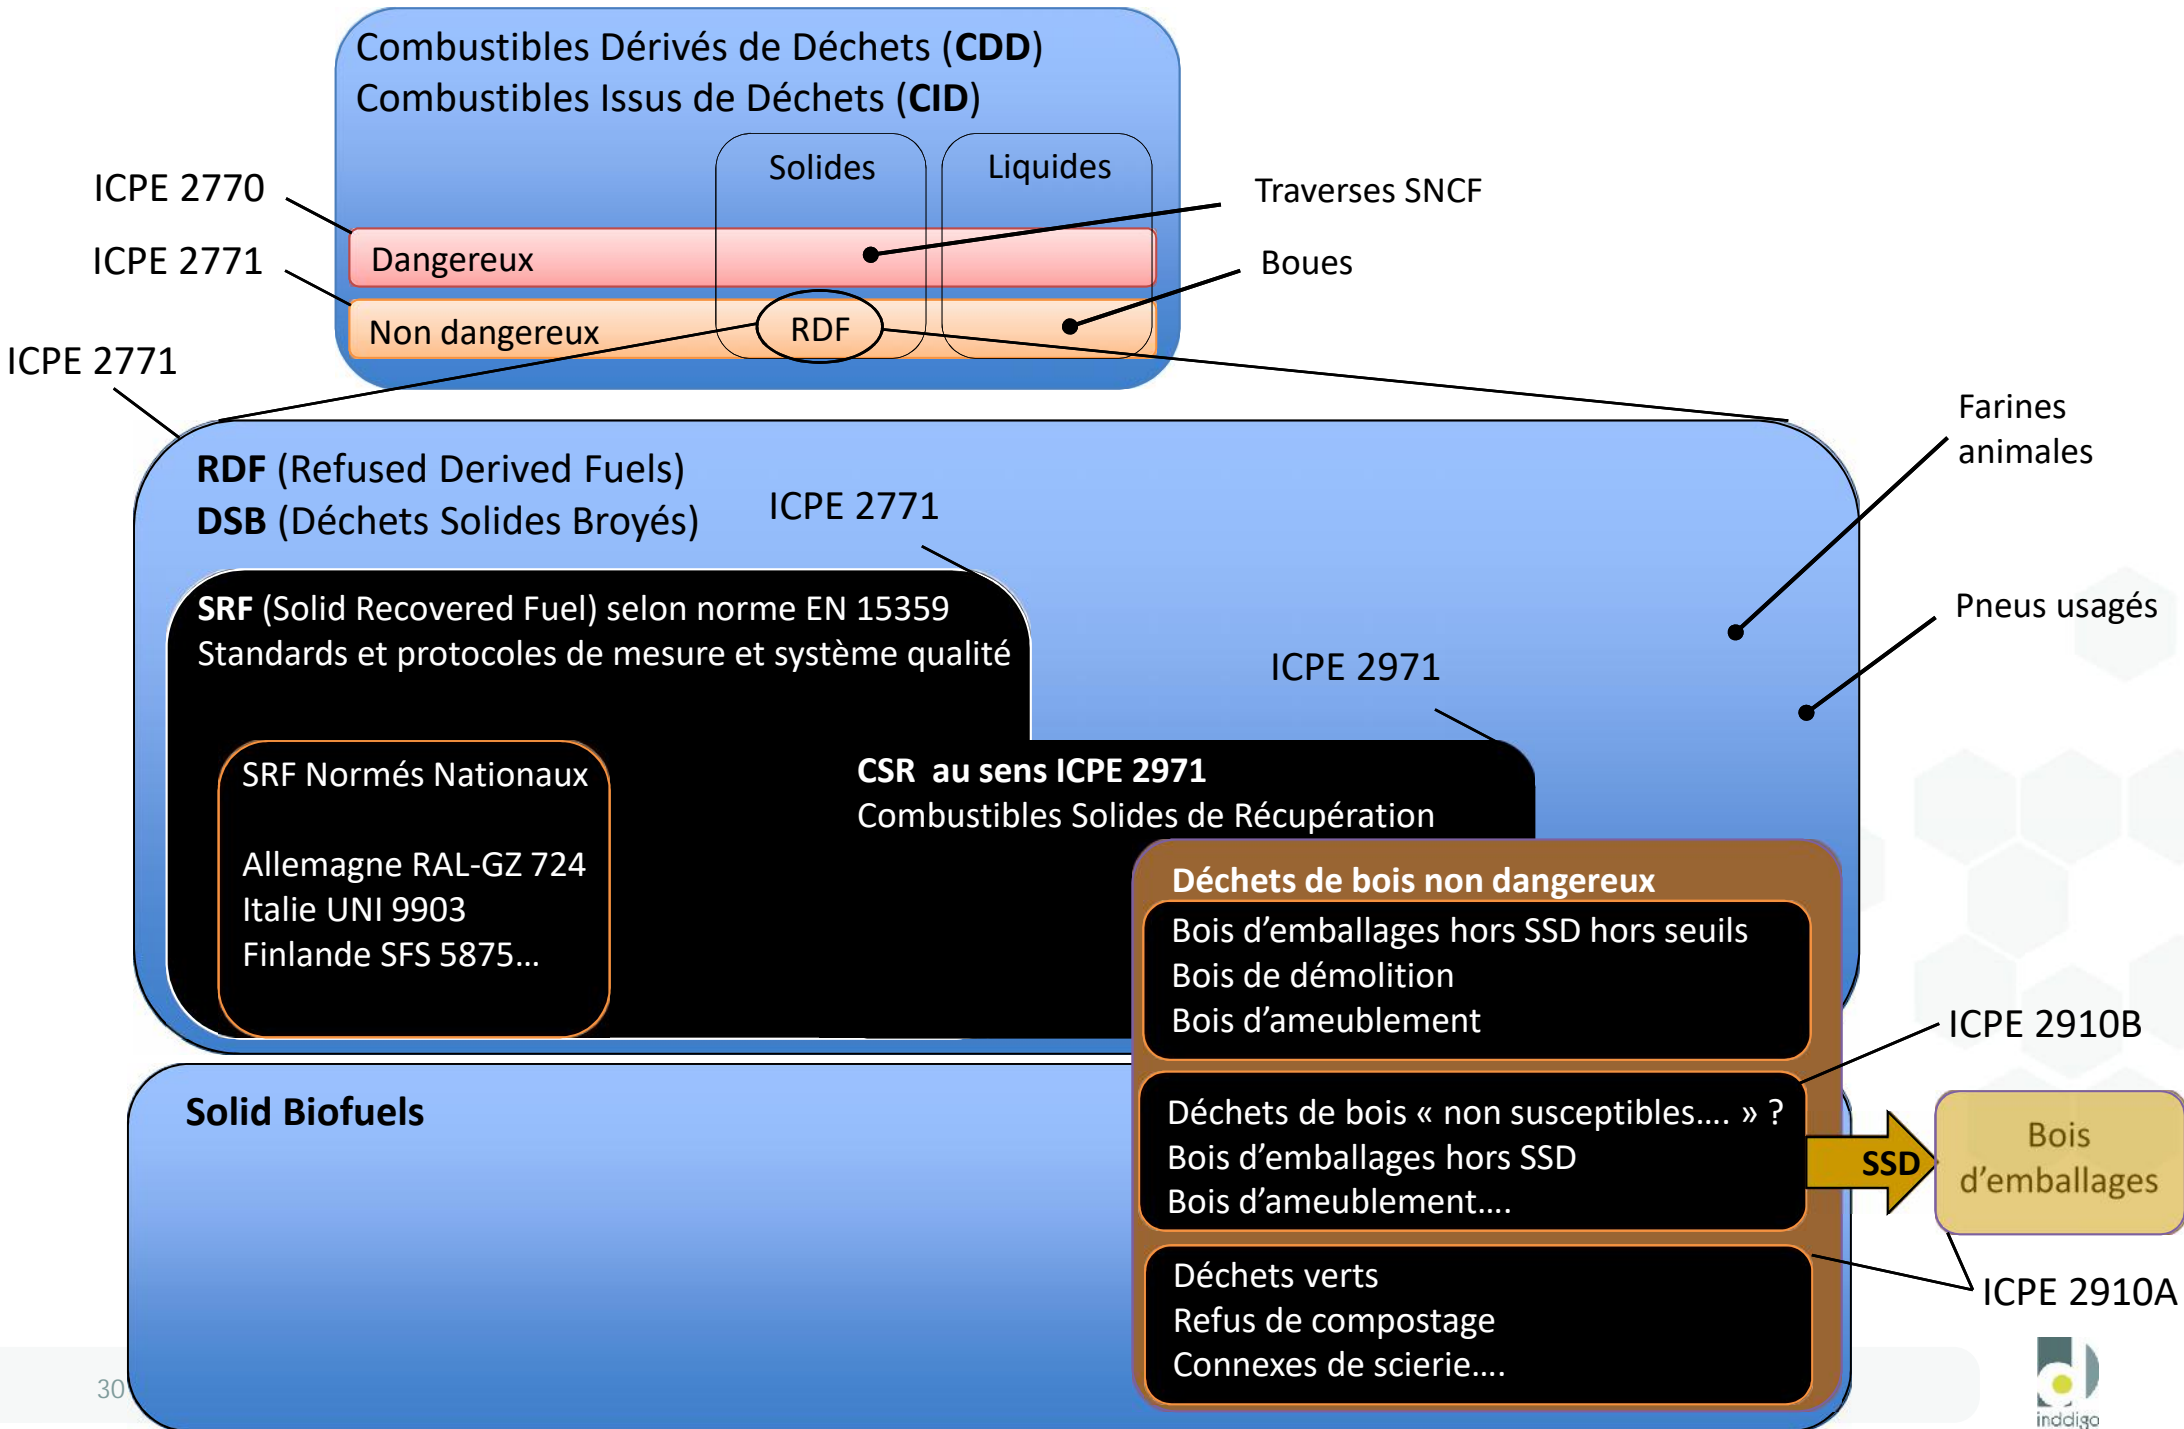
Combustibles Dérivés de Déchets (**CDD**)
Combustibles Issus de Déchets (**CID**)

Solides

Liquides

ICPE 2770

ICPE 2771

Dangereux

Non dangereux

RDF

Traverses SNCF

Boues

ICPE 2771

**RDF** (Refused Derived Fuels)
**DSB** (Déchets Solides Broyés)

ICPE 2771

Farines animales

Pneus usagés

**SRF** (Solid Recovered Fuel) selon norme EN 15359
Standards et protocoles de mesure et système qualité

ICPE 2971

SRF Normés Nationaux

Allemagne RAL-GZ 724
Italie UNI 9903
Finlande SFS 5875…

**CSR au sens ICPE 2971**
Combustibles Solides de Récupération

**Déchets de bois non dangereux**

Bois d’emballages hors SSD hors seuils
Bois de démolition
Bois d’ameublement

ICPE 2910B

Solid Biofuels

Déchets de bois « non susceptibles…. » ?
Bois d’emballages hors SSD
Bois d’ameublement….

SSD

Bois d’emballages

Déchets verts
Refus de compostage
Connexes de scierie….

ICPE 2910A

30

inddigo